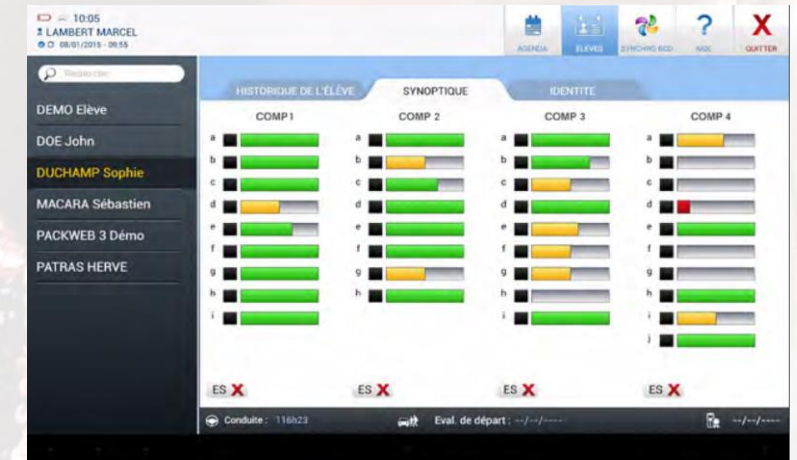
10:05
LAMBERT MARCEL
08/01/2015 - 09:55

AGENDA
ELEVES
SYNCHRO BDD
AIDE
QUITTER

Rechercher

DEMO Elève
DOE John
DUCHAMP Sophie
MACARA Sébastien
PACKWEB 3 Démo
PATRAS HERVE

HISTORIQUE DE L'ÉLÈVE
SYNOPTIQUE
IDENTITE

COMP 1
a
b
c
d
e
f
g
h
i

COMP 2
a
b
c
d
e
f
g
h

COMP 3
a
b
c
d
e
f
g
h
i

COMP 4
a
b
c
d
e
f
g
h
i
j

ES X
ES X
ES X
ES X

Conduite : 116h23
Eval. de départ : --/--/----
--/--/----